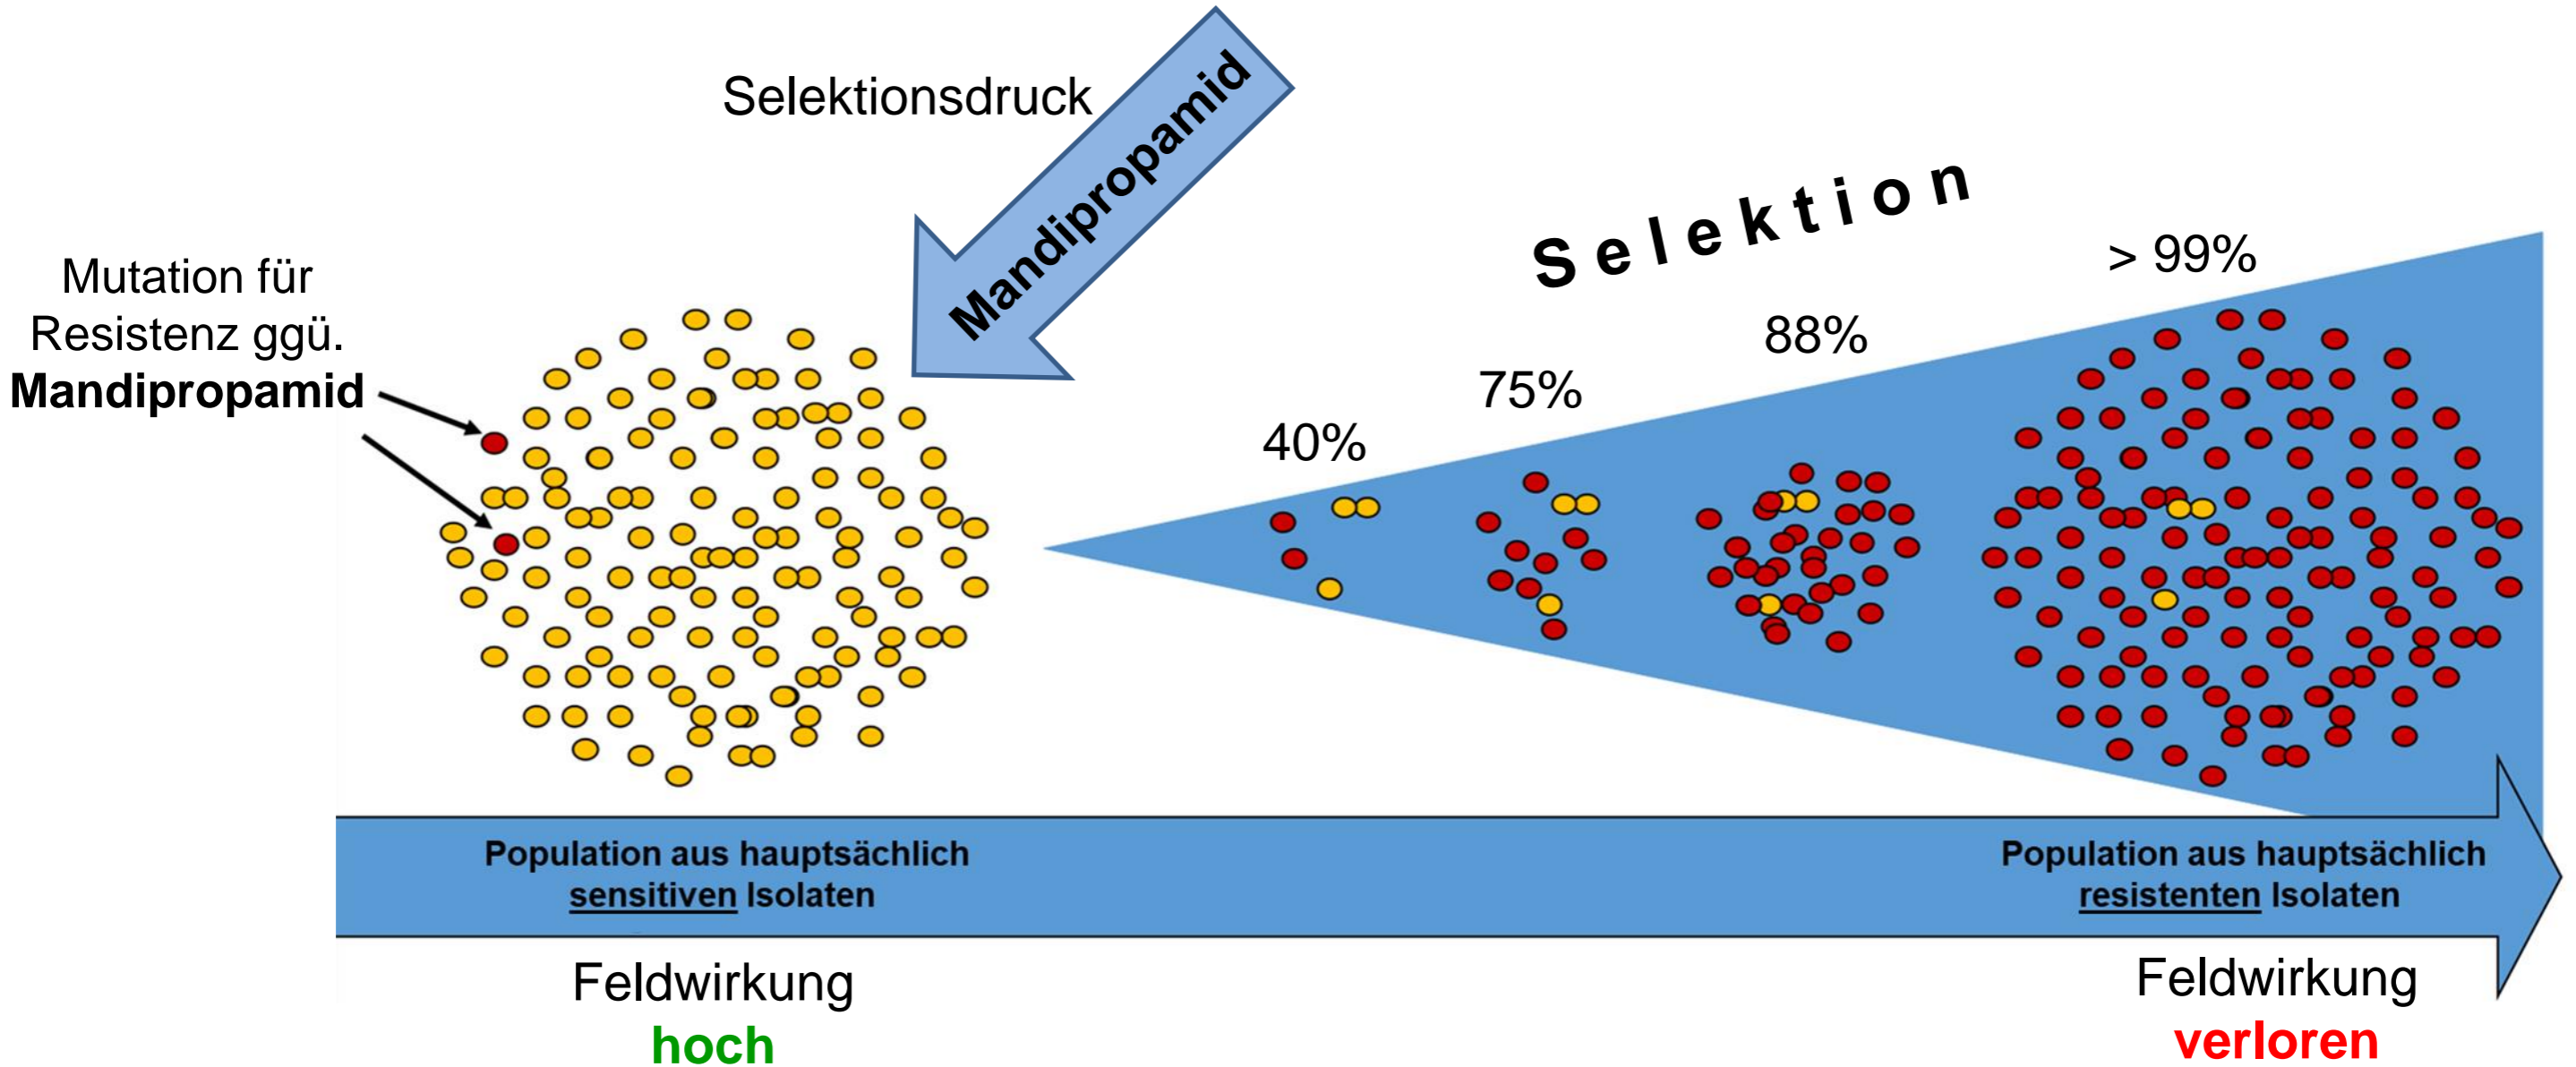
Selektionsdruck

Mandipropamid

Mutation für Resistenz ggü. **Mandipropamid**

Selektion

40%

75%

88%

> 99%

Population aus hauptsächlich sensitiven Isolaten

Population aus hauptsächlich resistenten Isolaten

Feldwirkung
hoch

Feldwirkung
verloren